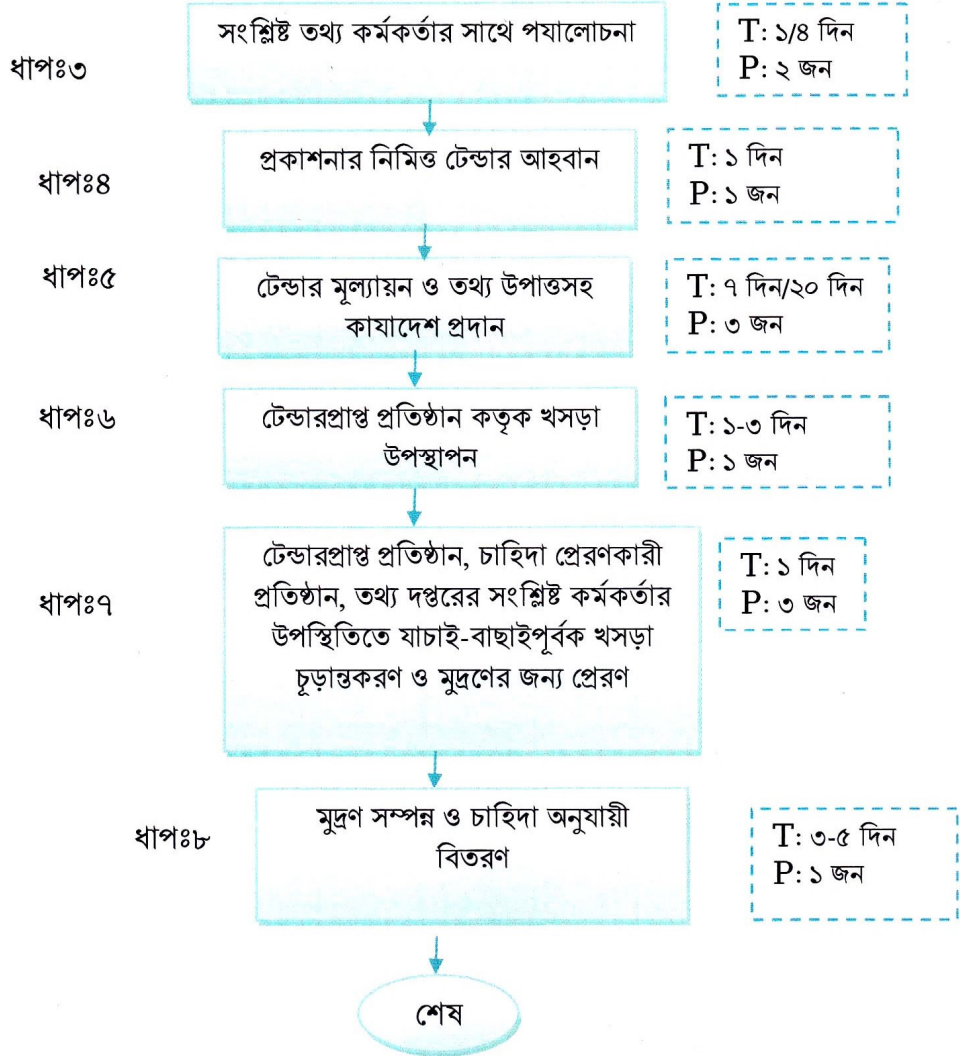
ধাপঃ৩

সংশ্লিষ্ট তথ্য কর্মকর্তার সাথে পযালোচনা

T: ১/৪ দিন
P: ২ জন

ধাপঃ৪

প্রকাশনার নিমিত্ত টেন্ডার আহবান

T: ১ দিন
P: ১ জন

ধাপঃ৫

টেন্ডার মূল্যায়ন ও তথ্য উপাত্তসহ কাযাদেশ প্রদান

T: ৭ দিন/২০ দিন
P: ৩ জন

ধাপঃ৬

টেন্ডারপ্রাপ্ত প্রতিষ্ঠান কতৃক খসড়া উপস্থাপন

T: ১-৩ দিন
P: ১ জন

ধাপঃ৭

টেন্ডারপ্রাপ্ত প্রতিষ্ঠান, চাহিদা প্রেরণকারী প্রতিষ্ঠান, তথ্য দপ্তরের সংশ্লিষ্ট কর্মকর্তার উপস্থিতিতে যাচাই-বাছাইপূর্বক খসড়া চূড়ান্তকরণ ও মুদ্রণের জন্য প্রেরণ

T: ১ দিন
P: ৩ জন

ধাপঃ৮

মুদ্রণ সম্পন্ন ও চাহিদা অনুযায়ী বিতরণ

T: ৩-৫ দিন
P: ১ জন

শেষ